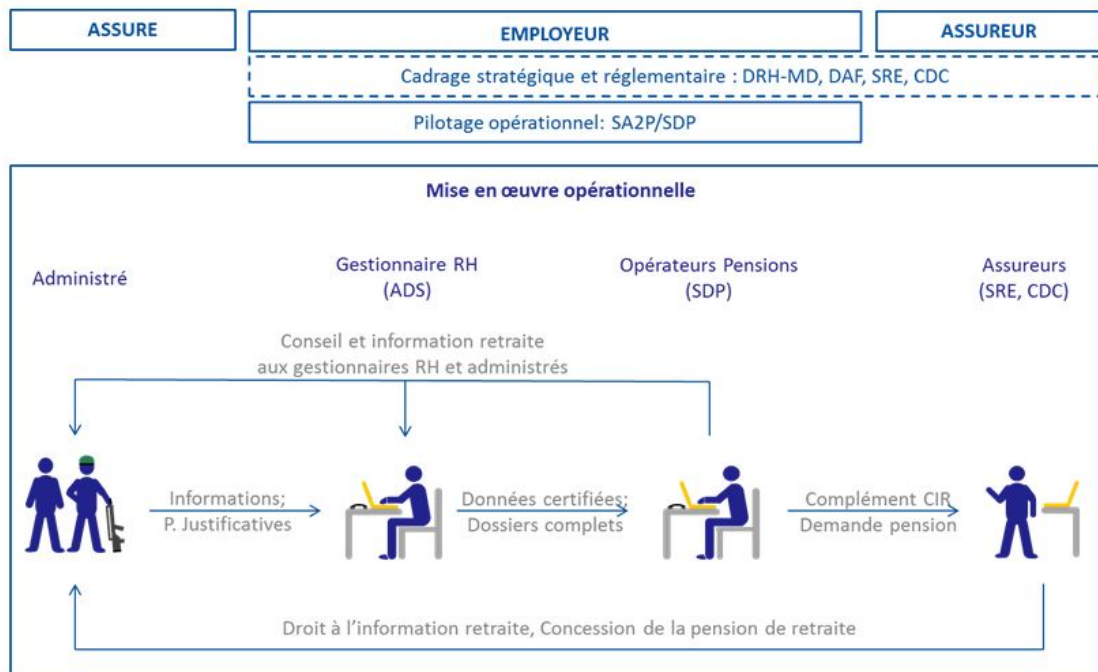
ASSURE

EMPLOYEUR

ASSUREUR

Cadrage stratégique et réglementaire : DRH-MD, DAF, SRE, CDC

Pilotage opérationnel: SA2P/SDP

Mise en œuvre opérationnelle

Administré

Gestionnaire RH (ADS)

Opérateurs Pensions (SDP)

Assureurs (SRE, CDC)

Conseil et information retraite aux gestionnaires RH et administrés

Informations; P. Justificatives

Données certifiées; Dossiers complets

Complément CIR Demande pension

Droit à l'information retraite, Concession de la pension de retraite